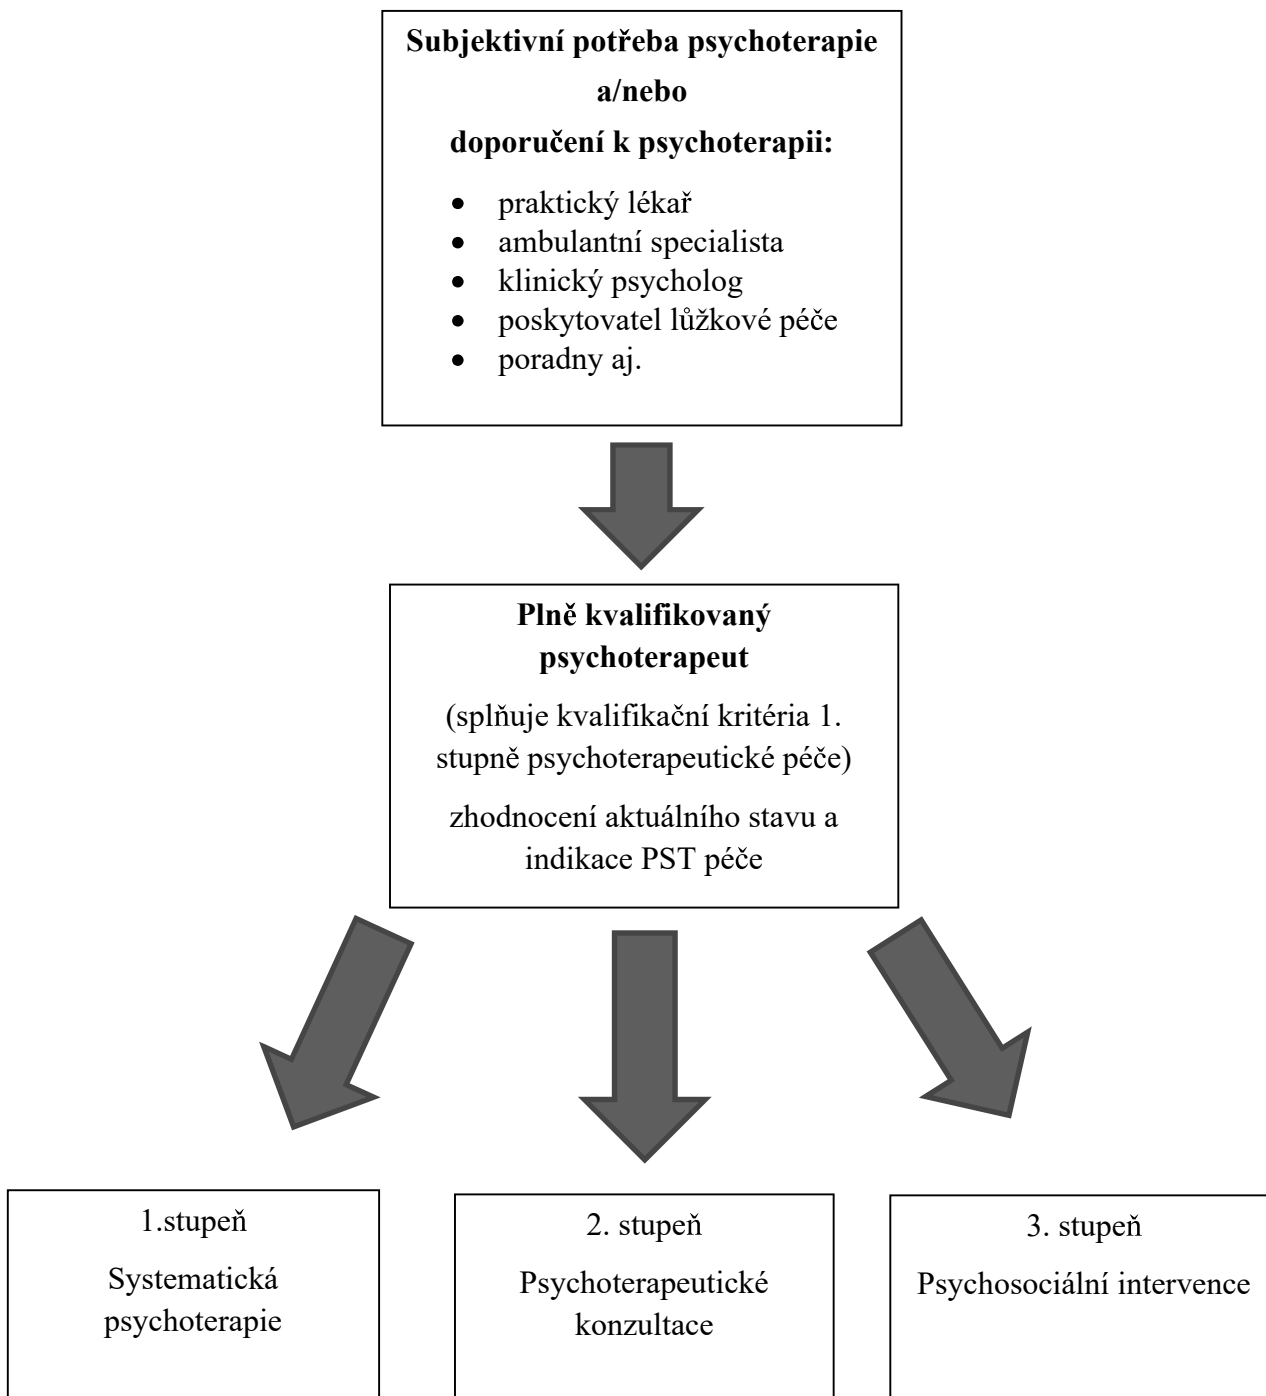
**Subjektivní potřeba psychoterapie a/nebo doporučení k psychoterapii:**

- praktický lékař
- ambulantní specialista
- klinický psycholog
- poskytovatel lůžkové péče
- poradny aj.

**Plně kvalifikovaný psychoterapeut**

(splňuje kvalifikační kritéria 1. stupně psychoterapeutické péče)

zhodnocení aktuálního stavu a indikace PST péče

1.stupeň

Systematická psychoterapie

2. stupeň

Psychoterapeutické konzultace

3. stupeň

Psychosociální intervence